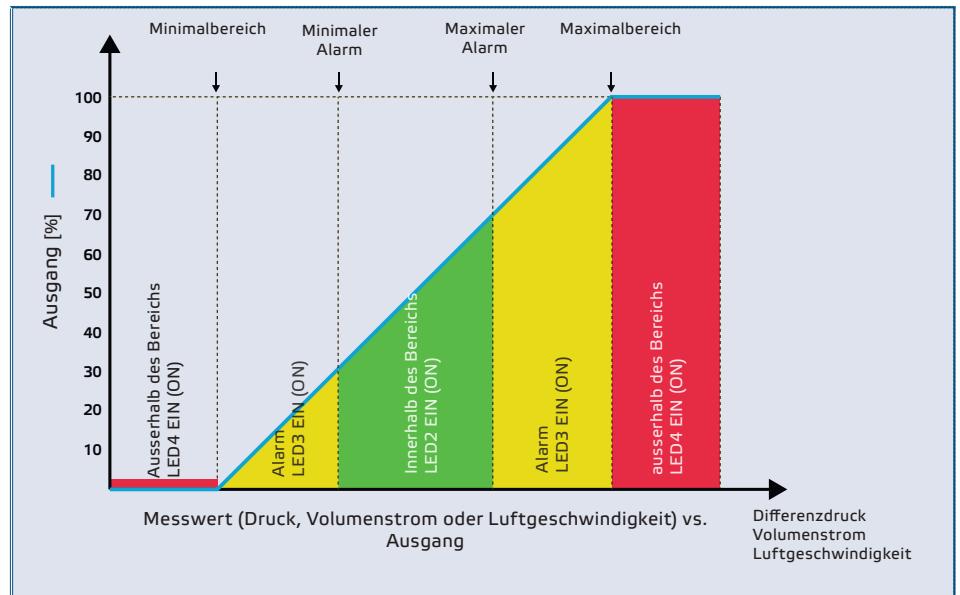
Minimalbereich

Minimaler Alarm

Maximaler Alarm

Maximalbereich

100
90
80
70
60
50
40
30
20
10

Ausgang [%]

Ausserhalb des Bereichs LED4 EIN (ON)

Alarm LED3 EIN (ON)

Innerhalb des Bereichs LED2 EIN (ON)

Alarm LED3 EIN (ON)

ausserhalb des Bereichs LED4 EIN (ON)

Messwert (Druck, Volumenstrom oder Luftgeschwindigkeit) vs. Ausgang

Differenzdruck
Volumenstrom
Luftgeschwindigkeit